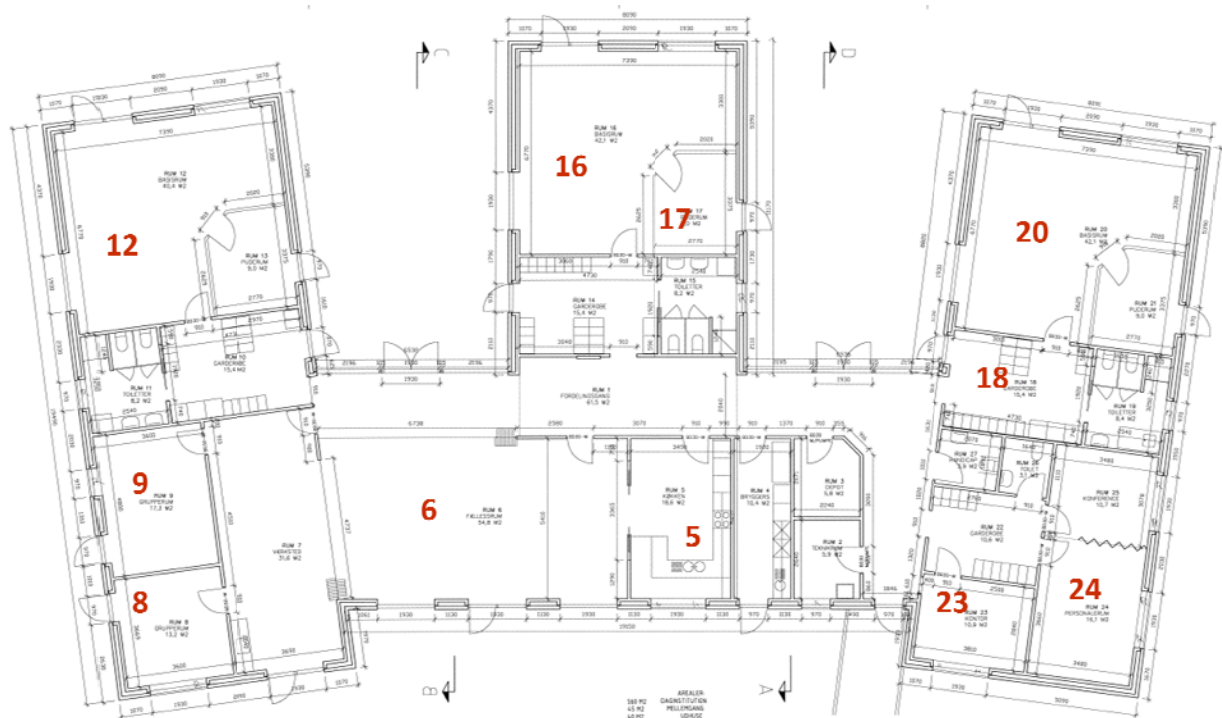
16

17

12

20

18

9

6

5

24

8

23

RUM 16
BASISRUM
42,7 M2

RUM 17
PUDERUM

RUM 12
BASISRUM
40,4 M2

RUM 13
PUDERUM
9,0 M2

RUM 20
BASISRUM
42,7 M2

RUM 21
PUDERUM
9,0 M2

RUM 14
GARDEROBE
15,4 M2

RUM 15
TOILETTER
8,2 M2

RUM 10
GARDEROBE
15,4 M2

RUM 11
TOILETTER
8,2 M2

RUM 1
FORDELINGSGANG
41,5 M2

RUM 18
GARDEROBE
15,4 M2

RUM 19
TOILETTER
8,4 M2

RUM 9
GRUPPERUM
17,3 M2

RUM 6
FÆLLESRUM
54,8 M2

RUM 5
KØKKEN
18,9 M2

RUM 4
BRYGGERS
10,4 M2

RUM 3
DEPOT
5,8 M2

RUM 2
TEKNIKRUM
5,9 M2

RUM 7
VÆRKSTED
31,6 M2

RUM 8
GRUPPERUM
13,2 M2

RUM 22
GARDEROBE
10,8 M2

RUM 23
KONTOR
10,9 M2

RUM 24
PERSONALERUM
19,7 M2

RUM 25
KONFERENCE
10,7 M2

RUM 27
HANDICAP

RUM 26
TOILET

AREALER
DAGINSTITUTION
MELLEMGANG
UDHUSE

560 M2
45 M2

C

D

B

A

8050
1070 1930 2050 1930 1070
7330
4370
6770
3300
2020
2770
4730
1930
1790
2096
2156
2196
2195
1930
6738
2580
3070
3600
3450
5410
4330
19030
1930
2090
3090
3480
3660
3690
3600
1070